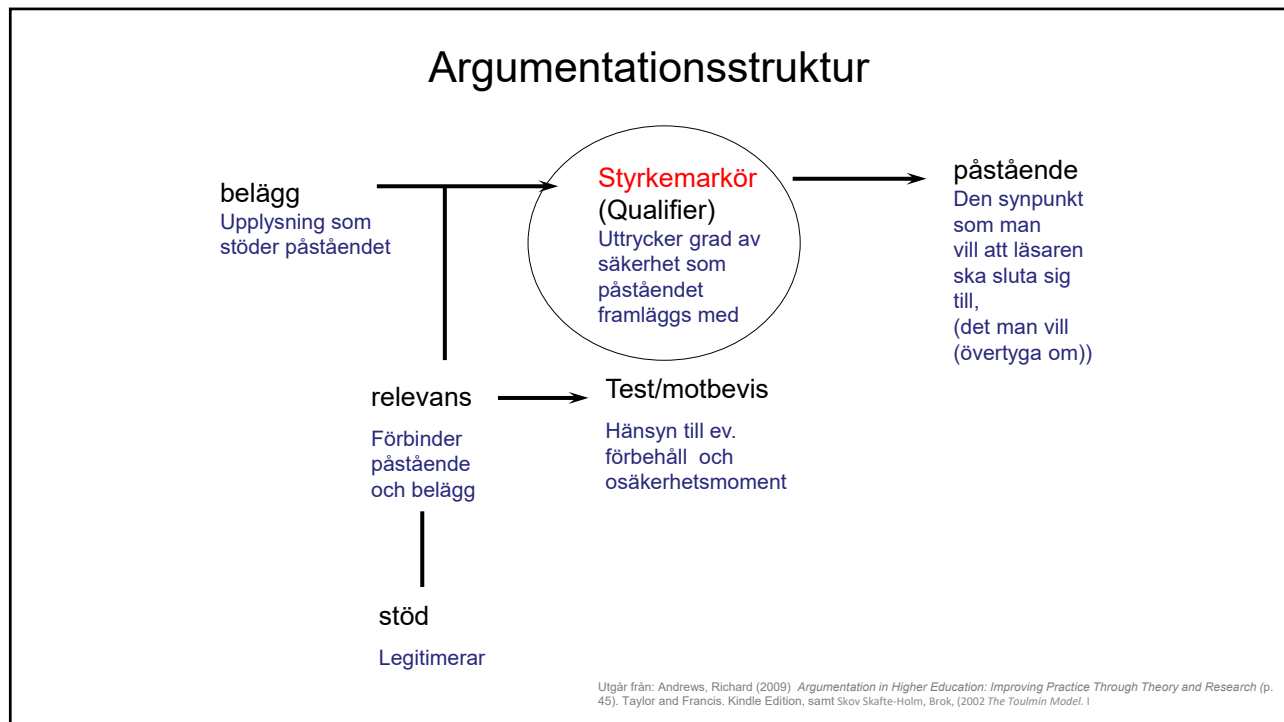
Argumentationsstruktur

belägg
Upplysning som stöder påståendet

Styrkemarkör
(Qualifier)
Uttrycker grad av säkerhet som påståendet framläggs med

påstående
Den synpunkt som man vill att läsaren ska sluta sig till,
(det man vill (övertyga om))

relevans
Förbinder påstående och belägg

Test/motbevis
Hänsyn till ev. förbehåll och osäkerhetsmoment

stöd
Legitimerar

Utgår från: Andrews, Richard (2009) *Argumentation in Higher Education: Improving Practice Through Theory and Research* (p. 45). Taylor and Francis. Kindle Edition, samt Skov Skafte-Holm, Brok, (2002 *The Toulmin Model.* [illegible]